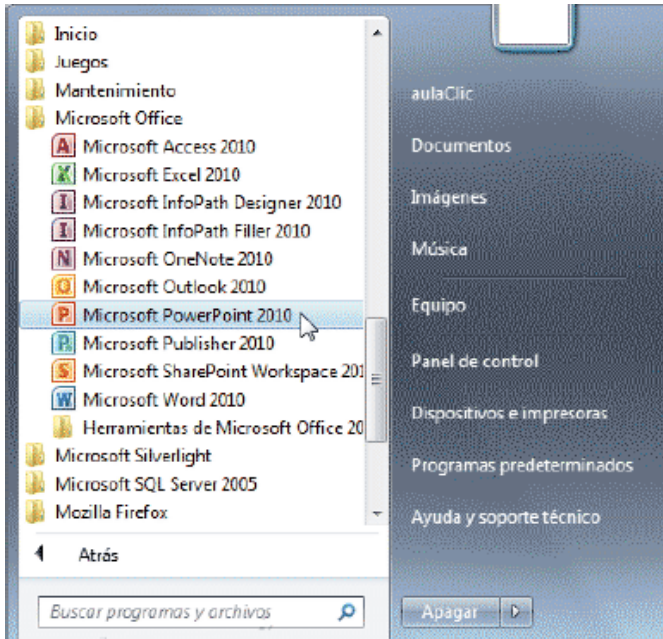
Inicio
Juegos
Mantenimiento
Microsoft Office
Microsoft Access 2010
Microsoft Excel 2010
Microsoft InfoPath Designer 2010
Microsoft InfoPath Filler 2010
Microsoft OneNote 2010
Microsoft Outlook 2010
Microsoft PowerPoint 2010
Microsoft Publisher 2010
Microsoft SharePoint Workspace 201
Microsoft Word 2010
Herramientas de Microsoft Office 20
Microsoft Silverlight
Microsoft SQL Server 2005
Mozilla Firefox
Atrás
Buscar programas y archivos

aulaClic
Documentos
Imágenes
Música
Equipo
Panel de control
Dispositivos e impresoras
Programas predeterminados
Ayuda y soporte técnico
Apagar